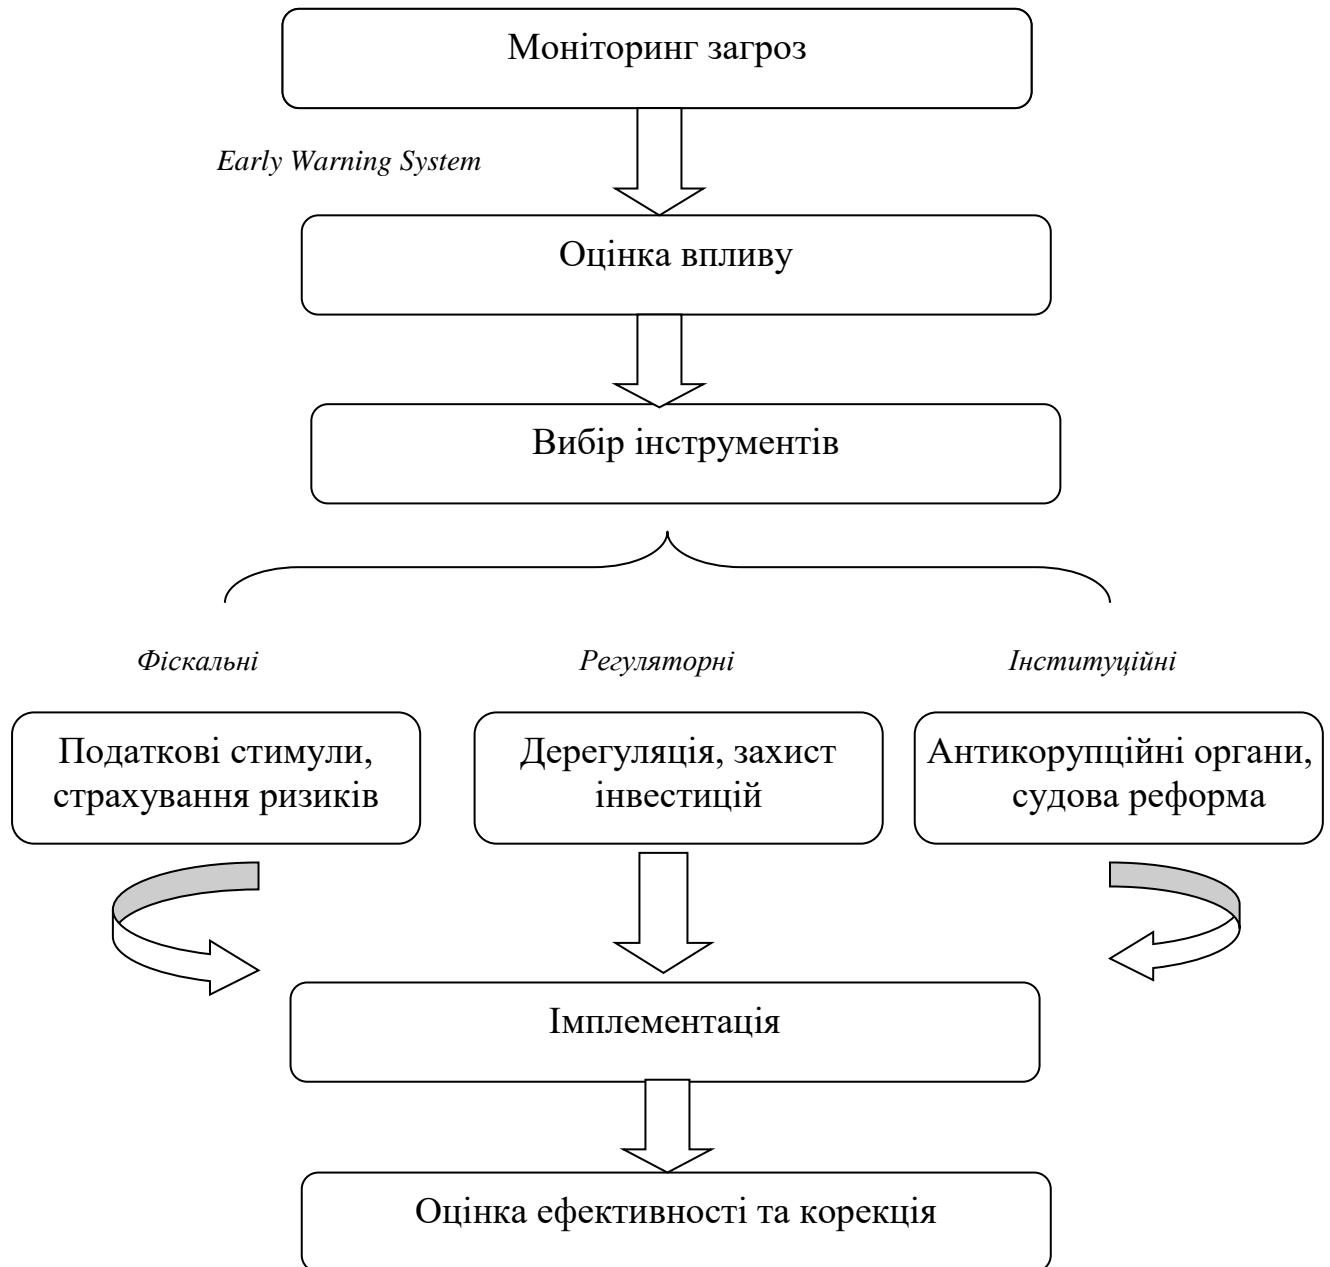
Моніторинг загроз

Early Warning System

Оцінка впливу

Вибір інструментів

Фіскальні

Регуляторні

Інституційні

Податкові стимули, страхування ризиків

Дерегуляція, захист інвестицій

Антикорупційні органи, судова реформа

Імплементація

Оцінка ефективності та корекція